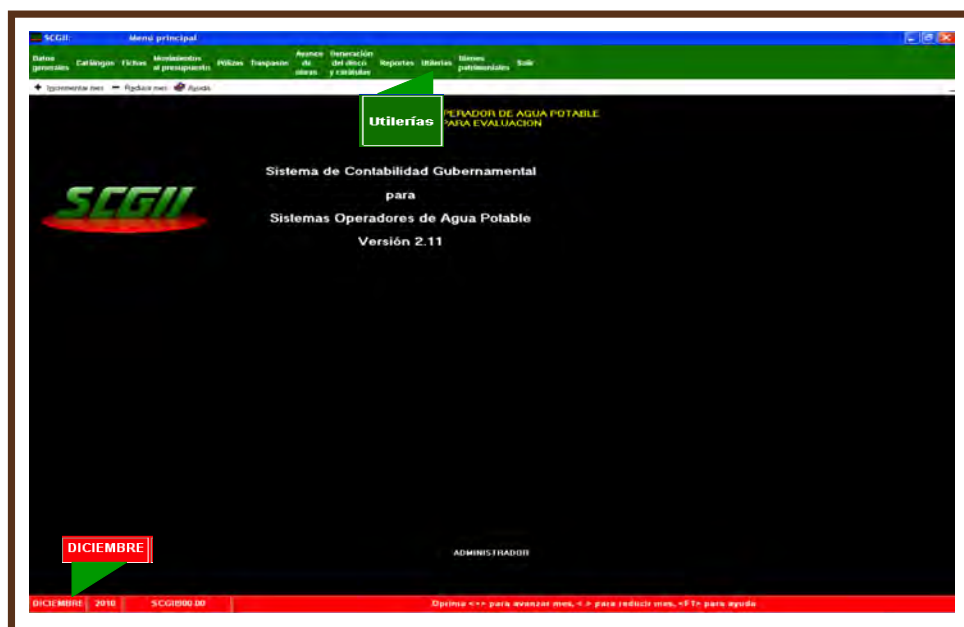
SCGII Menú principal

Datos generales Catálogos Fichas Movimientos al presupuesto Pólizas Traspasos Avance de obras Generación del disco y cédulas Reportes Utilerías Bienes patrimoniales Salir

+ Incrementar mes − Reducir mes Ayuda

Utilerías

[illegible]PERADOR DE AGUA POTABLE
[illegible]PARA EVALUACION

SCGII

Sistema de Contabilidad Gubernamental
para
Sistemas Operadores de Agua Potable
Versión 2.11

DICIEMBRE

ADMINISTRADOR

DICIEMBRE 2010 SCGI800.00 Oprima <+> para avanzar mes, <-> para reducir mes, <F1> para ayuda